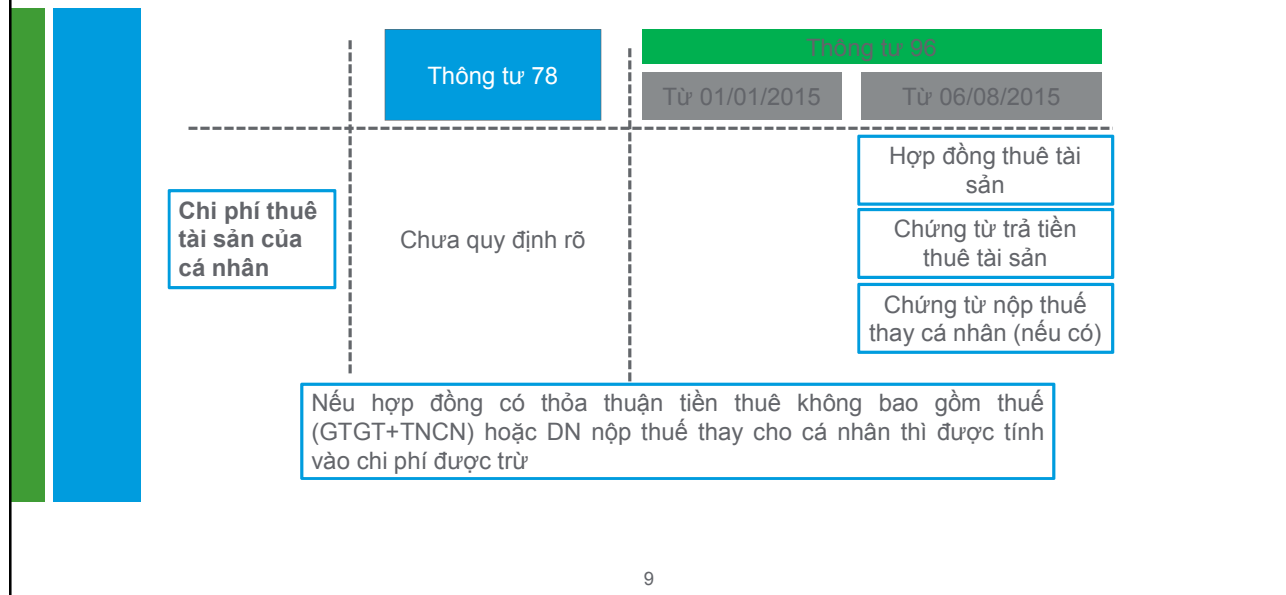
Thông tư 78

Thông tư 96

Từ 01/01/2015

Từ 06/08/2015

Chi phí thuê tài sản của cá nhân

Chưa quy định rõ

Hợp đồng thuê tài sản

Chứng từ trả tiền thuê tài sản

Chứng từ nộp thuế thay cá nhân (nếu có)

Nếu hợp đồng có thỏa thuận tiền thuê không bao gồm thuế (GTGT+TNCN) hoặc DN nộp thuế thay cho cá nhân thì được tính vào chi phí được trừ

9